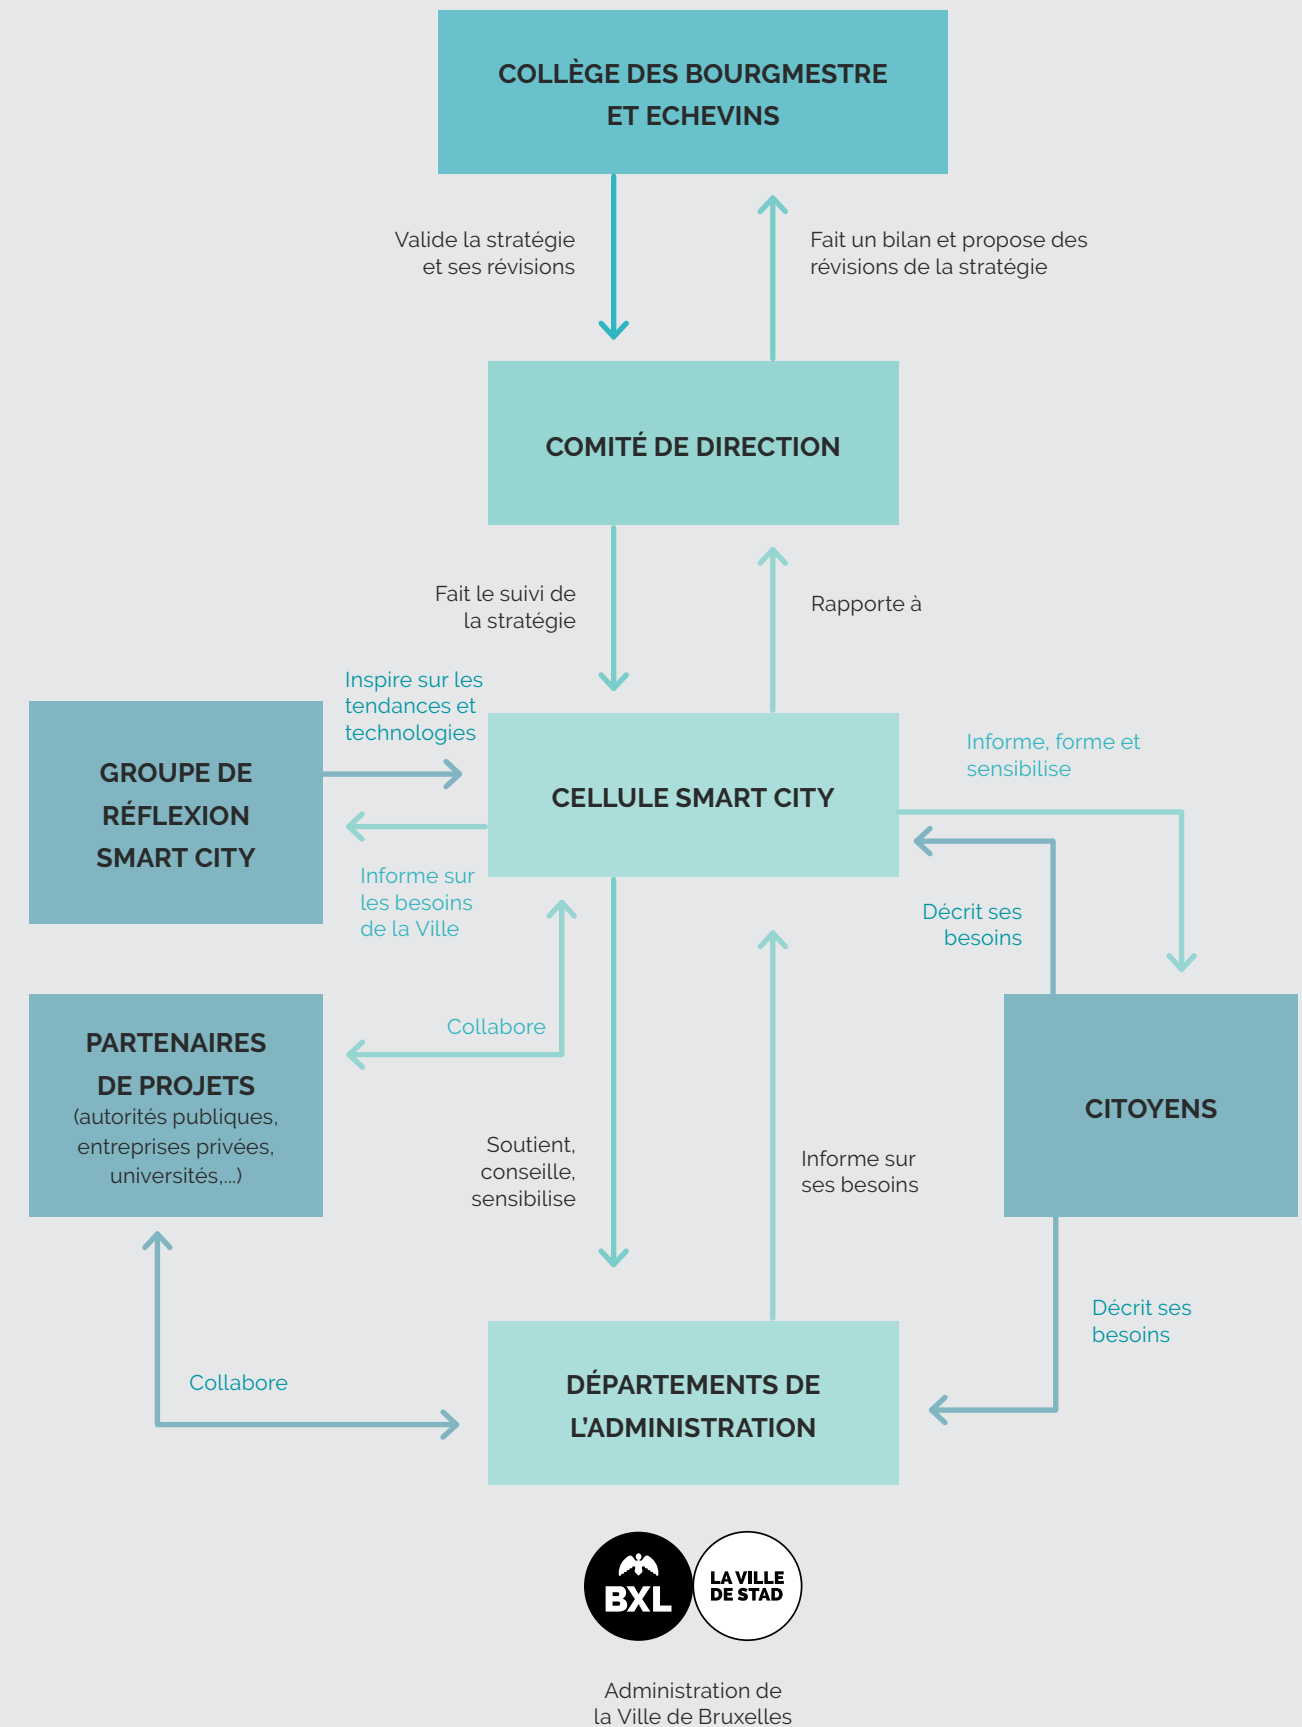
COLLÈGE DES BOURGMESTRE ET ECHEVINS

Valide la stratégie et ses révisions

Fait un bilan et propose des révisions de la stratégie

COMITÉ DE DIRECTION

Fait le suivi de la stratégie

Rapporte à

Inspire sur les tendances et technologies

GROUPE DE RÉFLEXION SMART CITY

CELLULE SMART CITY

Informe, forme et sensibilise

Informe sur les besoins de la Ville

Décrit ses besoins

PARTENAIRES DE PROJETS (autorités publiques, entreprises privées, universités,...)

Collabore

CITOYENS

Soutient, conseille, sensibilise

Informe sur ses besoins

Décrit ses besoins

Collabore

DÉPARTEMENTS DE L'ADMINISTRATION

BXL

LA VILLE DE STAD

Administration de la Ville de Bruxelles